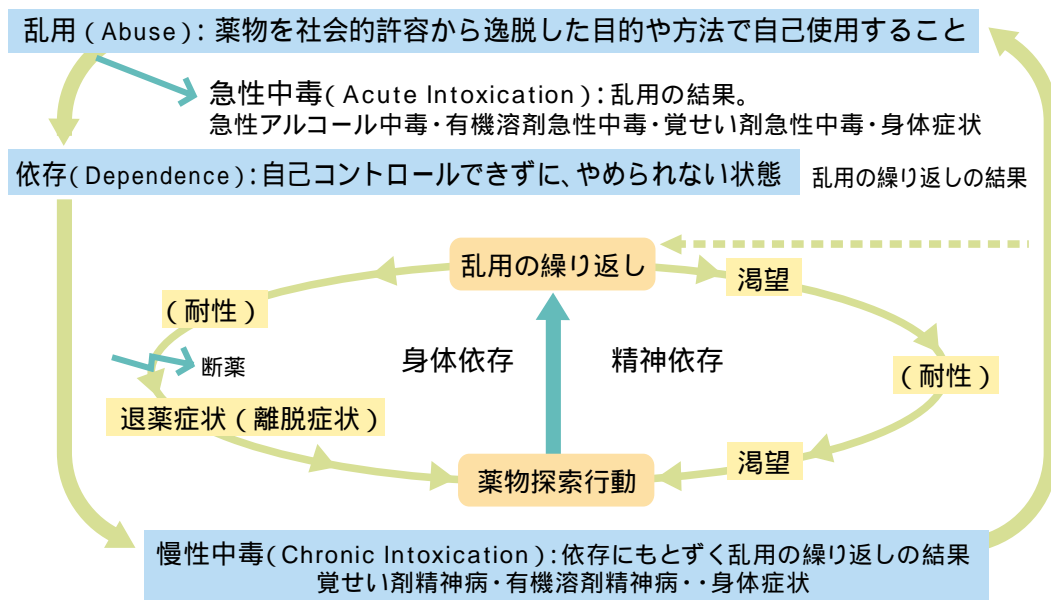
乱用（Abuse）: 薬物を社会的許容から逸脱した目的や方法で自己使用すること

急性中毒（Acute Intoxication）: 乱用の結果。
急性アルコール中毒・有機溶剤急性中毒・覚せい剤急性中毒・身体症状

依存（Dependence）: 自己コントロールできずに、やめられない状態

乱用の繰り返しの結果

乱用の繰り返し

渇望

（耐性）

断薬

身体依存

精神依存

（耐性）

退薬症状（離脱症状）

渇望

薬物探索行動

慢性中毒（Chronic Intoxication）: 依存にもとずく乱用の繰り返しの結果
覚せい剤精神病・有機溶剤精神病・・身体症状